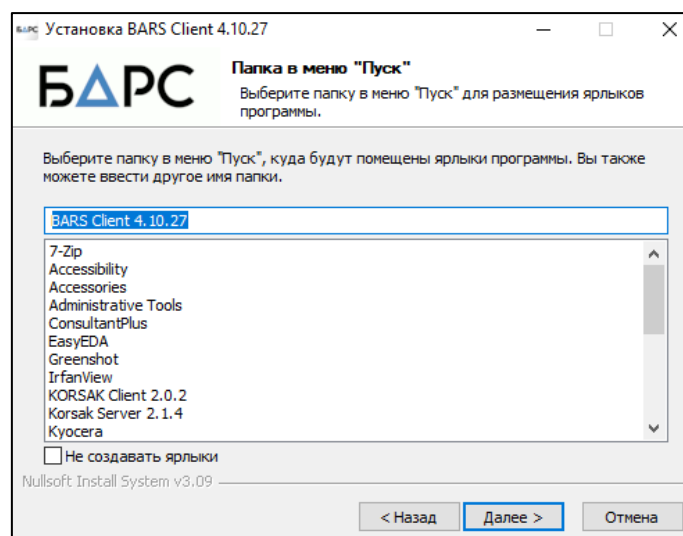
БАРС Установка BARS Client 4.10.27

БАРС

Папка в меню "Пуск"

Выберите папку в меню "Пуск" для размещения ярлыков программы.

Выберите папку в меню "Пуск", куда будут помещены ярлыки программы. Вы также можете ввести другое имя папки.

BARS Client 4.10.27

7-Zip
Accessibility
Accessories
Administrative Tools
ConsultantPlus
EasyEDA
Greenshot
IrfanView
KORSAK Client 2.0.2
Korsak Server 2.1.4
Kyocera

Не создавать ярлыки

Nullsoft Install System v3.09

< Назад Далее > Отмена